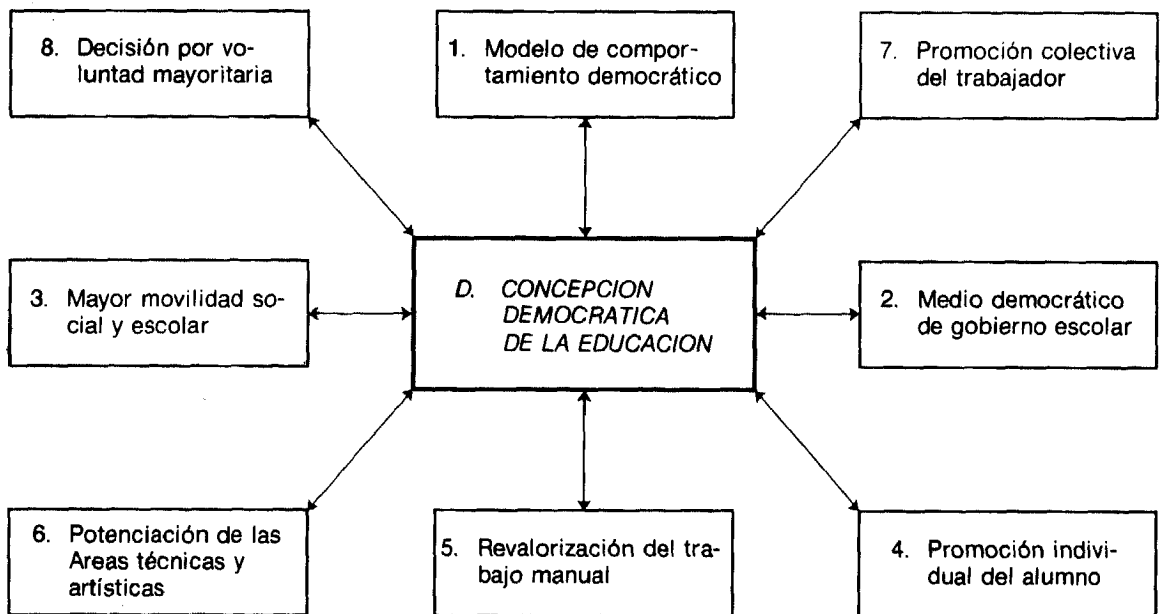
8. Decisión por voluntad mayoritaria

1. Modelo de comportamiento democrático

7. Promoción colectiva del trabajador

3. Mayor movilidad social y escolar

D. CONCEPCION DEMOCRATICA DE LA EDUCACION

2. Medio democrático de gobierno escolar

6. Potenciación de las Areas técnicas y artísticas

5. Revalorización del trabajo manual

4. Promoción individual del alumno